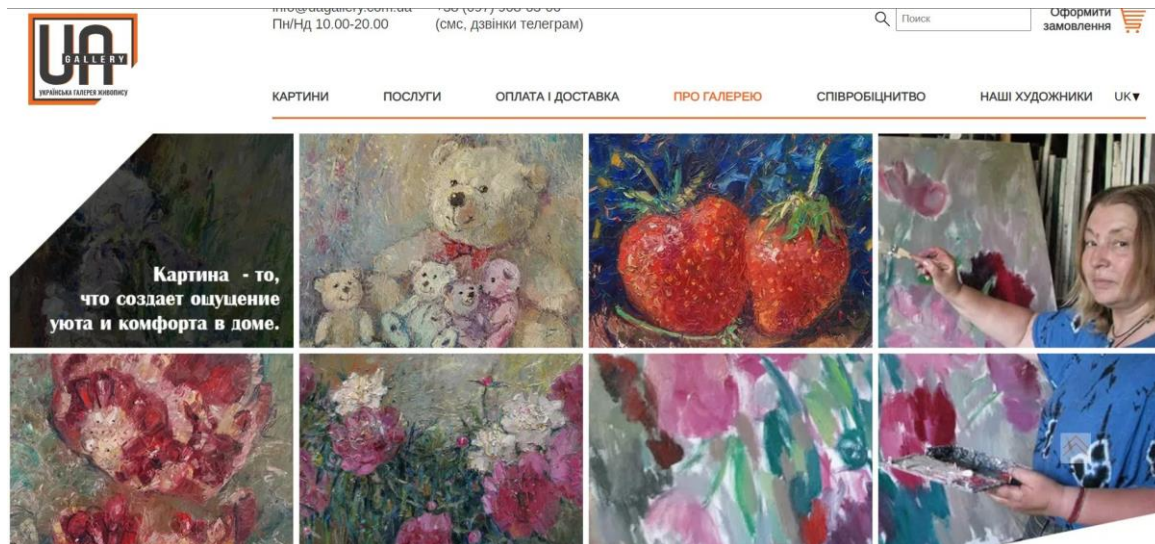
UA GALLERY
УКРАЇНСЬКА ГАЛЕРЕЯ ЖИВОПИСУ

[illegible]
Пн/Нд 10.00-20.00
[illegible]
(смс, дзвінки телеграм)

Поиск
Оформити замовлення

КАРТИНИ
ПОСЛУГИ
ОПЛАТА І ДОСТАВКА
ПРО ГАЛЕРЕЮ
СПІВРОБІЦНИТВО
НАШІ ХУДОЖНИКИ
UK▾

Картина - то, что создает ощущение уюта и комфорта в доме.